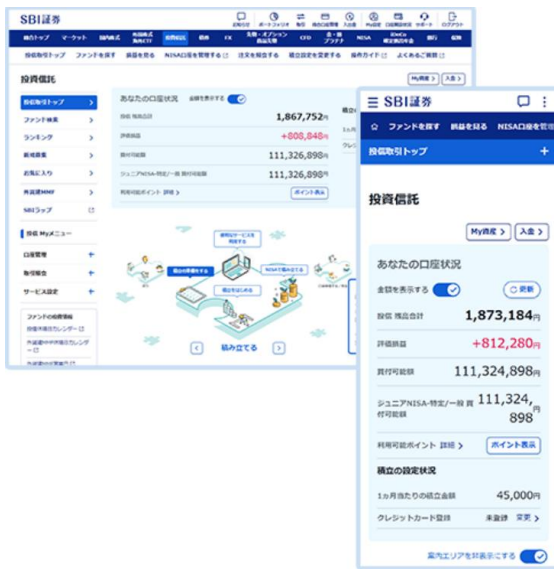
SBI証券

総合トップ　マーケット　国内株式　外国株式・海外ETF　投資信託　債券　FX　先物・オプション　CFD　金・銀・プラチナ　NISA　iDeCo　銀行　保険

投信取引トップ　ファンドを探す　銘柄を見る　NISA口座を管理する　注文を確認する　積立設定を変更する　操作ガイド　よくあるご質問

投資信託

My資産 >　入金 >

投信取引トップ
ファンド検索
ランキング
新規募集
お気に入り
外貨建MMF
SBIラップ

投信 Myメニュー
口座管理
取引履歴
サービス設定

あなたの口座状況　金額を表示する

投信 残高合計　1,867,752円
評価損益　+808,848円
買付可能額　111,326,898円
ジュニアNISA-特定/一般 買付可能額　111,326,898円
利用可能ポイント 詳細 >　ポイント表示

積み立てる

≡ SBI証券

ファンドを探す　銘柄を見る　NISA口座を管理

投信取引トップ

投資信託

My資産 >　入金 >

あなたの口座状況

金額を表示する　更新

投信 残高合計　1,873,184円

評価損益　+812,280円

買付可能額　111,324,898円

ジュニアNISA-特定/一般 買付可能額　111,324,898円

利用可能ポイント 詳細 >　ポイント表示

積立の設定状況

1カ月当たりの積立金額　45,000円

クレジットカード登録　未登録　変更 >

案内エリアを非表示にする